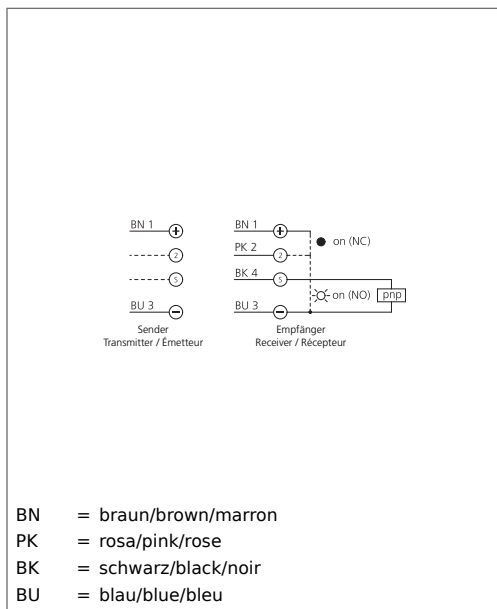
BN 1 +
2
5
BU 3 −
Sender
Transmitter / Émetteur

BN 1 +
PK 2 2
BK 4 5
BU 3 −
on (NC)
on (NO)
pnp
Empfänger
Receiver / Récepteur

BN = braun/brown/marron
PK = rosa/pink/rose
BK = schwarz/black/noir
BU = blau/blue/bleu